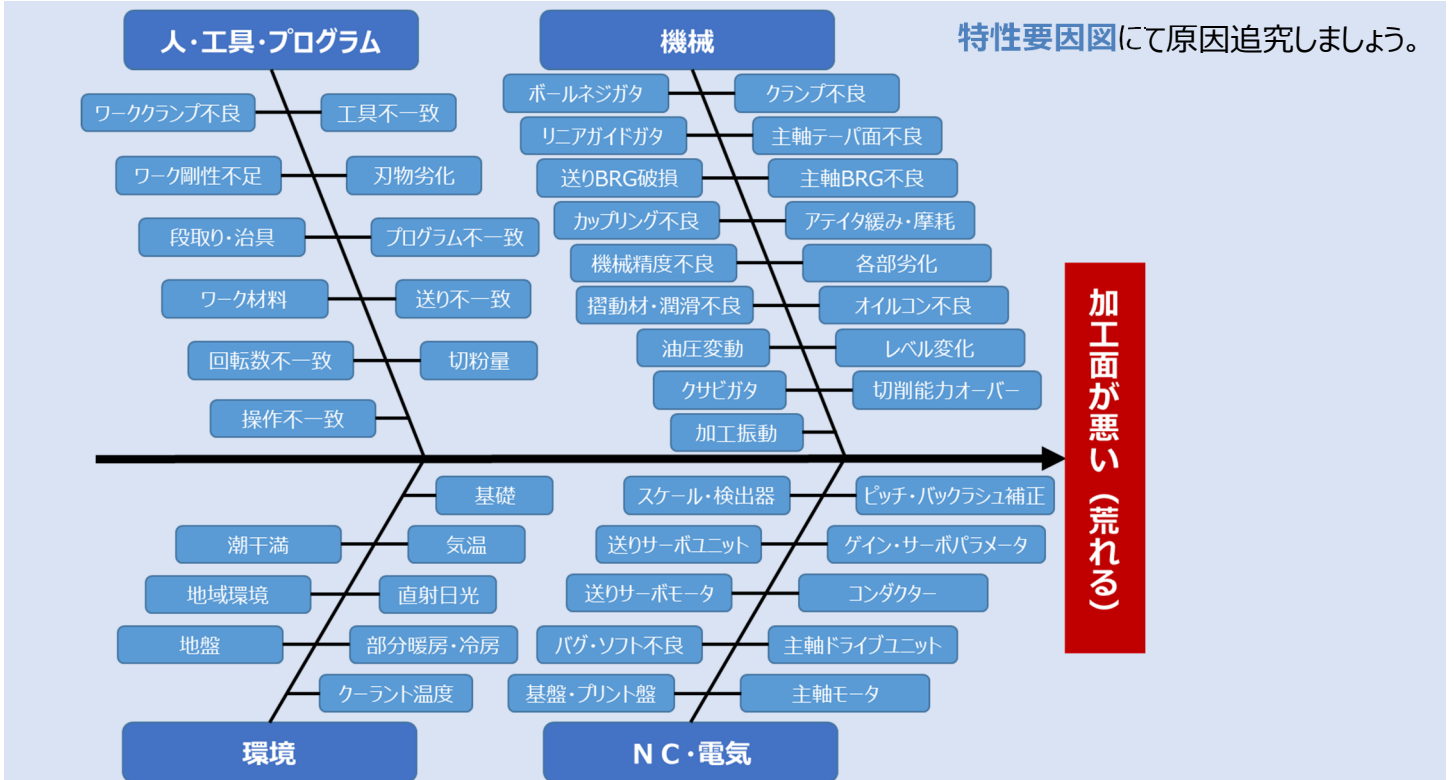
人・工具・プログラム

ワーククランプ不良
工具不一致
ワーク剛性不足
刃物劣化
段取り・治具
プログラム不一致
ワーク材料
送り不一致
回転数不一致
切粉量
操作不一致

機械

ボールネジガタ
クランプ不良
リニアガイドガタ
主軸テーパ面不良
送りBRG破損
主軸BRG不良
カップリング不良
アテイタ緩み・摩耗
機械精度不良
各部劣化
摺動材・潤滑不良
オイルコン不良
油圧変動
レベル変化
クサビガタ
切削能力オーバー
加工振動

特性要因図にて原因追究しましょう。

加工面が悪い（荒れる）

基礎
潮干満
気温
地域環境
直射日光
地盤
部分暖房・冷房
クーラント温度

環境

スケール・検出器
ピッチ・バックラシュ補正
送りサーボユニット
ゲイン・サーボパラメータ
送りサーボモータ
コンダクター
バグ・ソフト不良
主軸ドライブユニット
基盤・プリント盤
主軸モータ

NC・電気